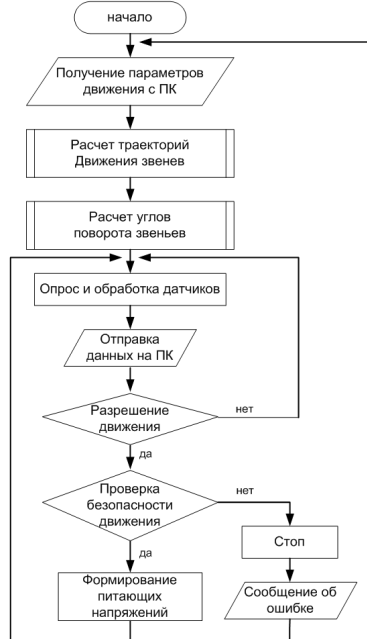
начало

Получение параметров движения с ПК

Расчет траекторий Движения звенев

Расчет углов поворота звеньев

Опрос и обработка датчиков

Отправка данных на ПК

Разрешение движения

нет

да

Проверка безопасности движения

нет

да

Стоп

Формирование питающих напряжений

Сообщение об ошибке